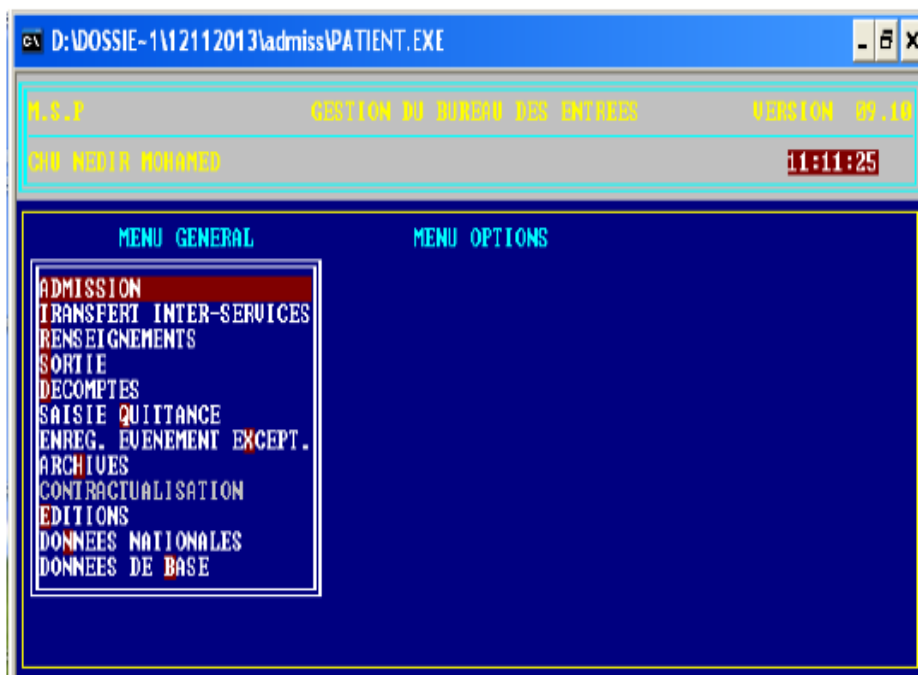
D:\DOSSIE~1\12112013\admiss\PATIENT.EXE

M.S.P GESTION DU BUREAU DES ENTREES VERSION 09.10

CHU NEDIR MOHAMED 11:11:25

MENU GENERAL MENU OPTIONS

ADMISSION
TRANSFERT INTER-SERVICES
RENSEIGNEMENTS
SORTIE
DECOMPTES
SAISIE QUITANCE
ENREG. EVENEMENT EXCEPT.
ARCHIVES
CONTRACTUALISATION
EDITIONS
DONNEES NATIONALES
DONNEES DE BASE